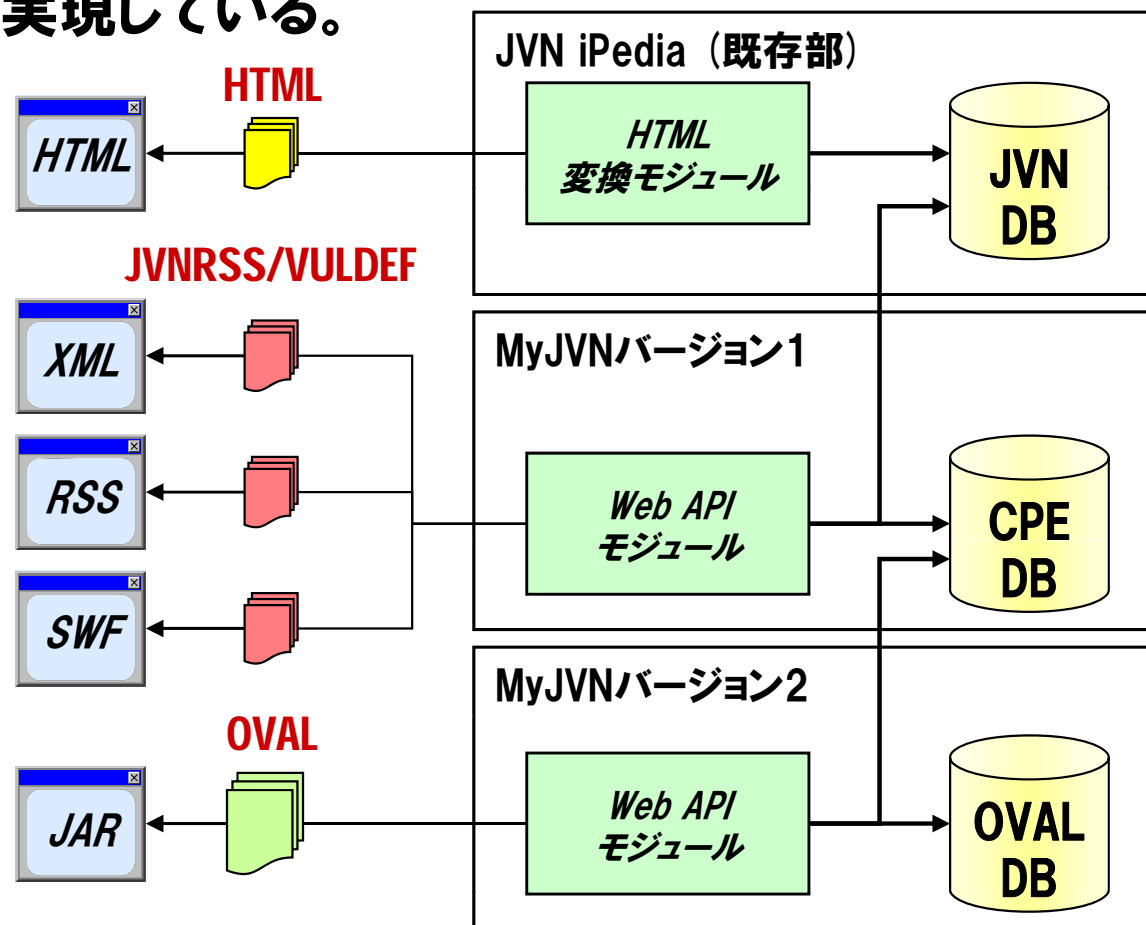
実現している。

JVN iPedia（既存部）

HTML

HTML

HTML
変換モジュール

JVN
DB

JVNRSS/VULDEF

XML

RSS

SWF

MyJVNバージョン1

Web API
モジュール

CPE
DB

MyJVNバージョン2

OVAL

JAR

Web API
モジュール

OVAL
DB